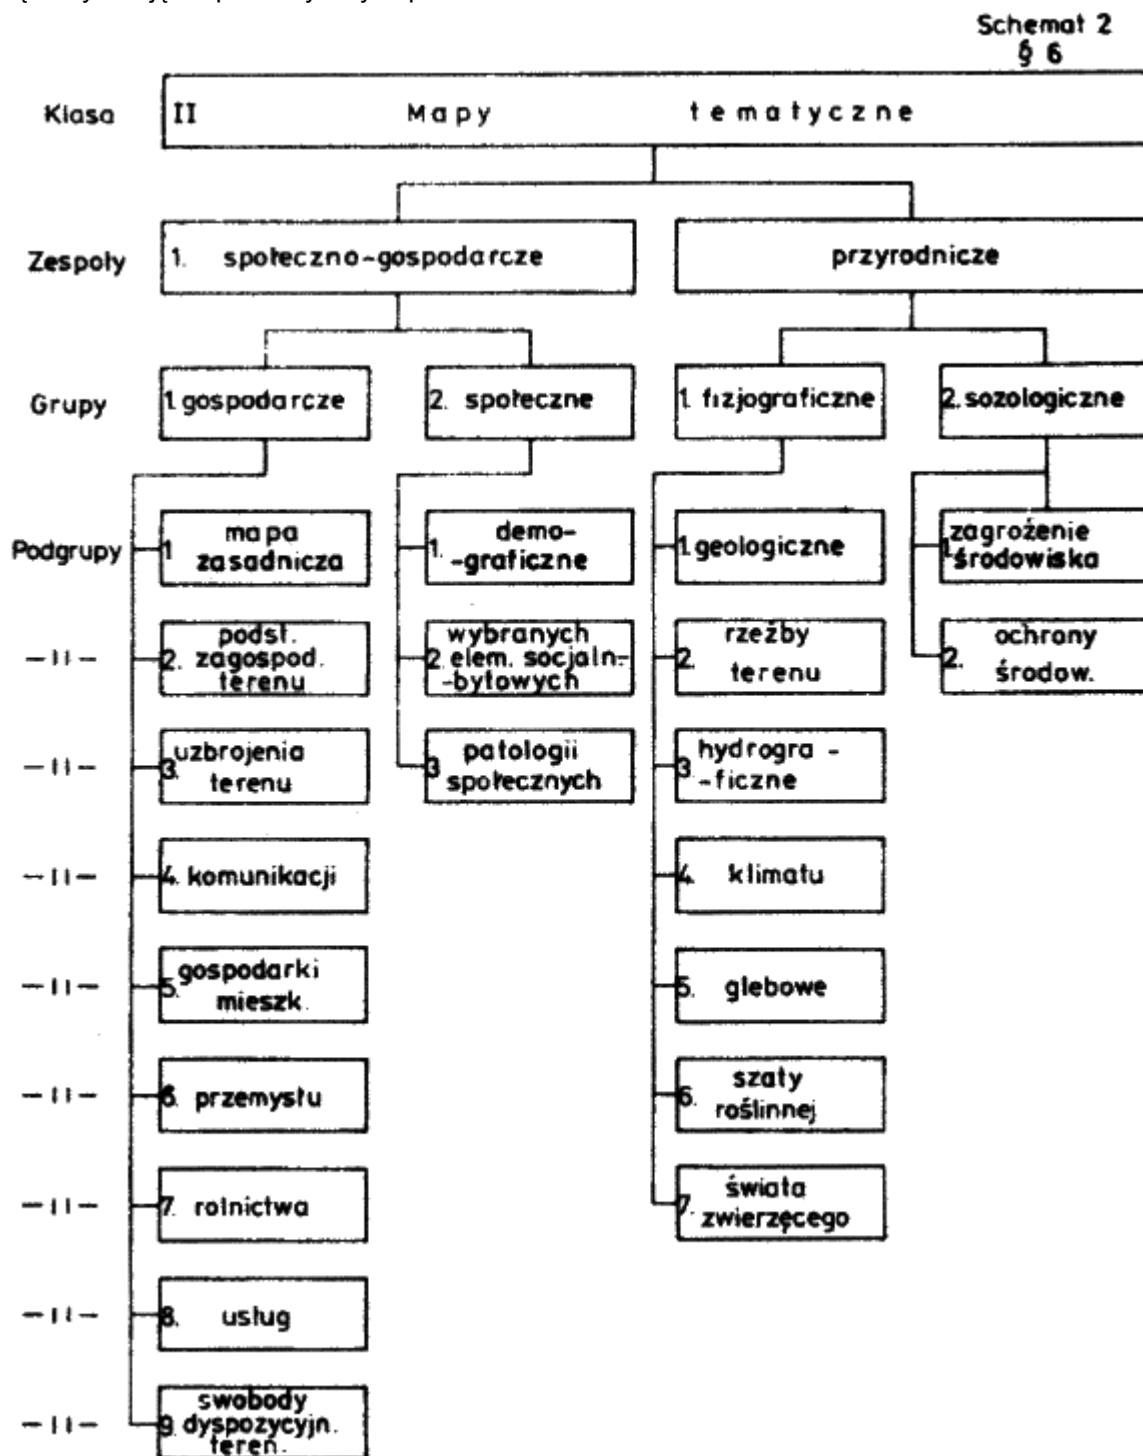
Schemat 2
§ 6

Klasa II Mapy tematyczne

Zespoły 1. społeczno-gospodarcze

przyrodnicze

Grupy 1. gospodarcze

2. społeczne

1. fizjograficzne

2. sozologiczne

Podgrupy 1 mapa zasadnicza
—"— 2. podst. zagospod. terenu
—"— 3. uzbrojenia terenu
—"— 4. komunikacji
—"— 5. gospodarki mieszk.
—"— 6. przemysłu
—"— 7. rolnictwa
—"— 8. usług
—"— 9. swobody dyspozycyjn. teren.

1. demo-graficzne
2. wybranych elem. socjaln.-bytowych
3. patologii społecznych

1. geologiczne
2. rzeźby terenu
3. hydrograficzne
4. klimatu
5. glebowe
6. szaty roślinnej
7. świata zwierzęcego

1. zagrożenie środowiska
2. ochrony środow.